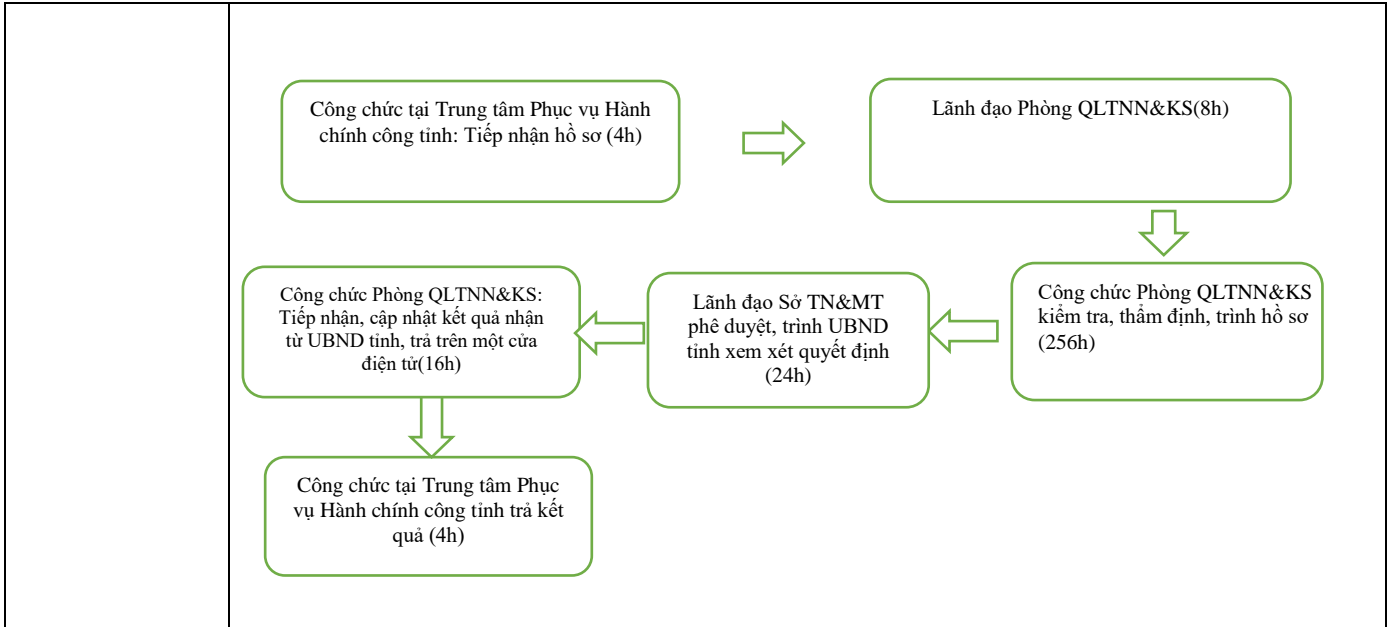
Công chức tại Trung tâm Phục vụ Hành chính công tỉnh: Tiếp nhận hồ sơ (4h)

Lãnh đạo Phòng QLTNN&KS(8h)

Công chức Phòng QLTNN&KS kiểm tra, thẩm định, trình hồ sơ (256h)

Lãnh đạo Sở TN&MT phê duyệt, trình UBND tỉnh xem xét quyết định (24h)

Công chức Phòng QLTNN&KS: Tiếp nhận, cập nhật kết quả nhận từ UBND tỉnh, trả trên một cửa điện tử(16h)

Công chức tại Trung tâm Phục vụ Hành chính công tỉnh trả kết quả (4h)